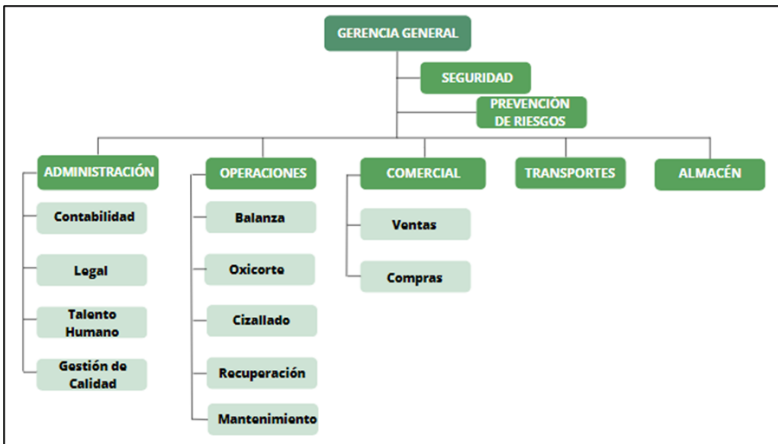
GERENCIA GENERAL

SEGURIDAD

PREVENCIÓN DE RIESGOS

ADMINISTRACIÓN

Contabilidad

Legal

Talento Humano

Gestión de Calidad

OPERACIONES

Balanza

Oxicorte

Cizallado

Recuperación

Mantenimiento

COMERCIAL

Ventas

Compras

TRANSPORTES

ALMACÉN